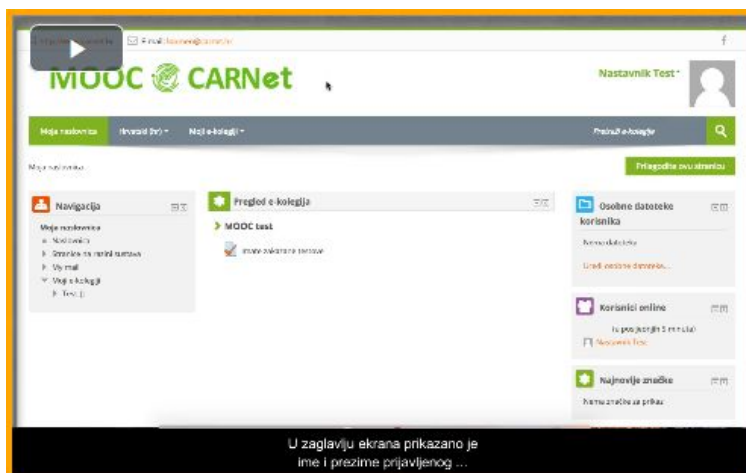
E-mail: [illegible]@carnet.hr

MOOC CARNet

Nastavnik Test

Moja naslovnica Hrvatski (hr) Moji e-kolegiji

Pretraži e-kolegije

Moja naslovnica

Prilagodite ovu stranicu

Navigacija

Moja naslovnica
Naslovnica
Stranice na razini sustava
Vy mail
Moji e-kolegiji
Test

Pregled e-kolegija

MOOC test

Imate zakazane testove

Osobne datoteke korisnika

Nema datoteka

Uredi osobne datoteke...

Korisnici online

(u posljednjih 5 minuta)

Nastavnik Test

Najnovije značke

Nema značke za prikaz

U zaglavlju ekrana prikazano je
ime i prezime prijavljenog ...